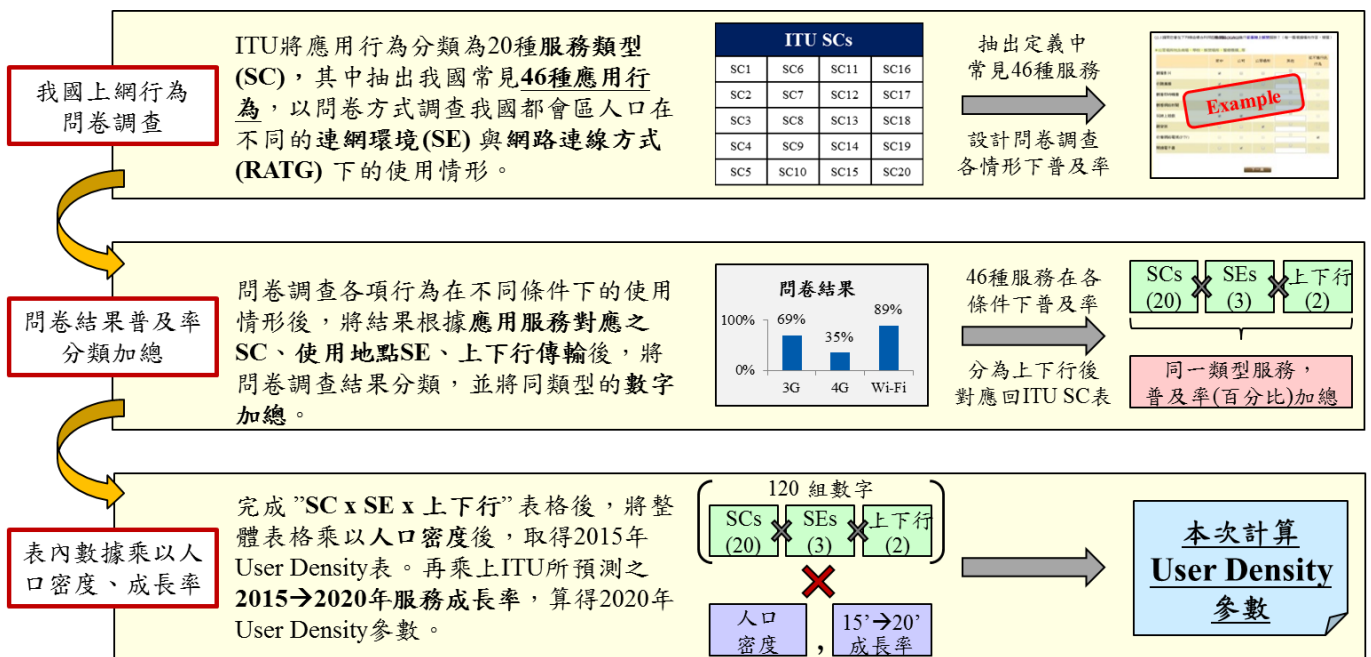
我國上網行為問卷調查

ITU將應用行為分類為20種服務類型(SC)，其中抽出我國常見46種應用行為，以問卷方式調查我國都會區人口在不同的連網環境(SE)與網路連線方式(RATG)下的使用情形。

| ITU SCs | | | |
|---|---|---|---|
| SC1 | SC6 | SC11 | SC16 |
| SC2 | SC7 | SC12 | SC17 |
| SC3 | SC8 | SC13 | SC18 |
| SC4 | SC9 | SC14 | SC19 |
| SC5 | SC10 | SC15 | SC20 |

抽出定義中常見46種服務

設計問卷調查各情形下普及率

Example

問卷結果普及率分類加總

問卷調查各項行為在不同條件下的使用情形後，將結果根據應用服務對應之SC、使用地點SE、上下行傳輸後，將問卷調查結果分類，並將同類型的數字加總。

問卷結果
100%
0%
69%
35%
89%
3G
4G
Wi-Fi

46種服務在各條件下普及率

分為上下行後對應回ITU SC表

SCs (20) SEs (3) 上下行 (2)

同一類型服務，普及率(百分比)加總

表內數據乘以人口密度、成長率

完成"SC x SE x 上下行"表格後，將整體表格乘以人口密度後，取得2015年User Density表。再乘上ITU所預測之2015→2020年服務成長率，算得2020年User Density參數。

120 組數字
SCs (20) SEs (3) 上下行 (2)

人口密度 , 15'→20' 成長率

本次計算
User Density
參數